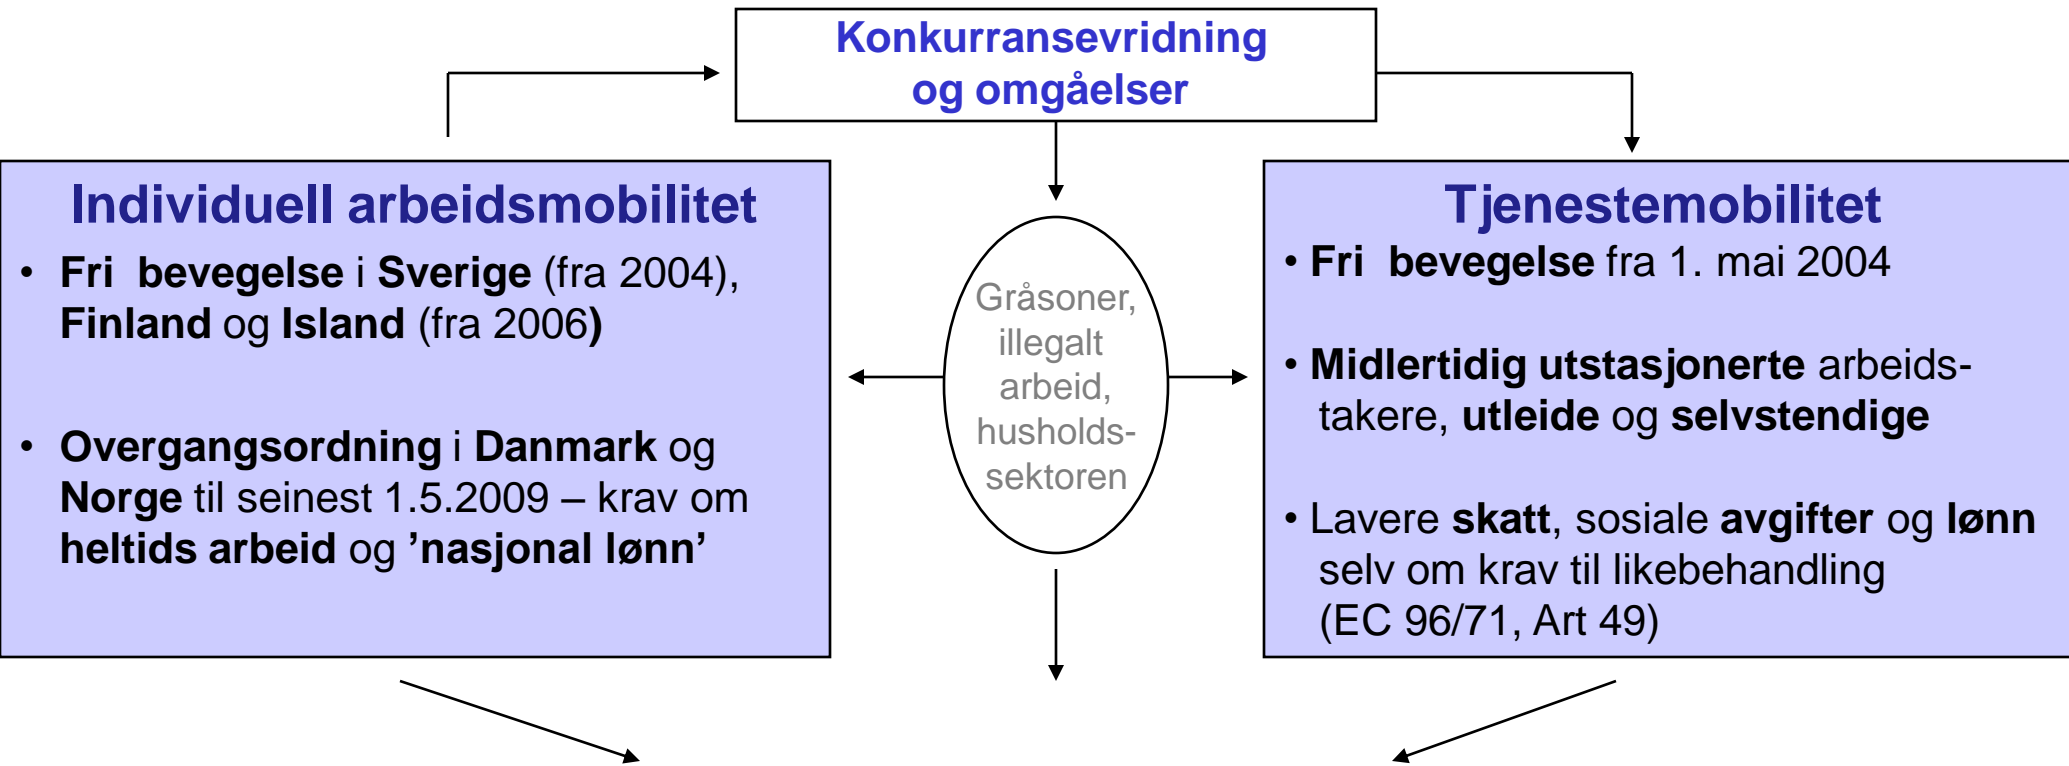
Konkurransevridning og omgåelser

Individuell arbeidsmobilitet

- Fri bevegelse i Sverige (fra 2004), Finland og Island (fra 2006)

- Overgangsordning i Danmark og Norge til seinest 1.5.2009 – krav om heltids arbeid og 'nasjonal lønn'

Gråsoner, illegalt arbeid, husholdssektoren

Tjenestemobilitet

• Fri bevegelse fra 1. mai 2004

• Midlertidig utstasjonerte arbeidstakere, utleide og selvstendige

• Lavere skatt, sosiale avgifter og lønn selv om krav til likebehandling (EC 96/71, Art 49)